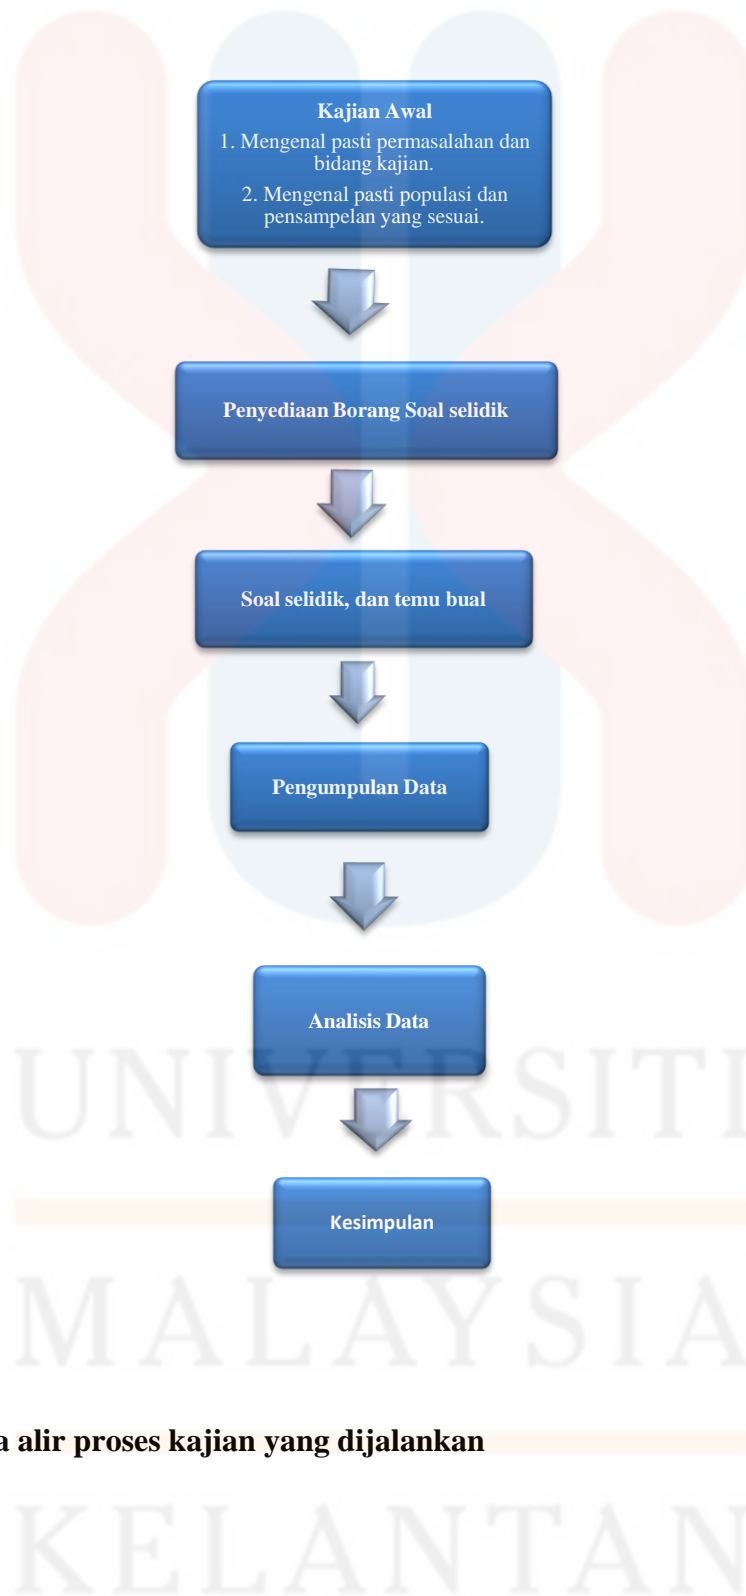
Kajian Awal
1. Mengenal pasti permasalahan dan bidang kajian.
2. Mengenal pasti populasi dan pensampelan yang sesuai.

Penyediaan Borang Soal selidik

Soal selidik, dan temu bual

Pengumpulan Data

Analisis Data

Kesimpulan

UNIVERSITI MALAYSIA KELANTAN

a alir proses kajian yang dijalankan